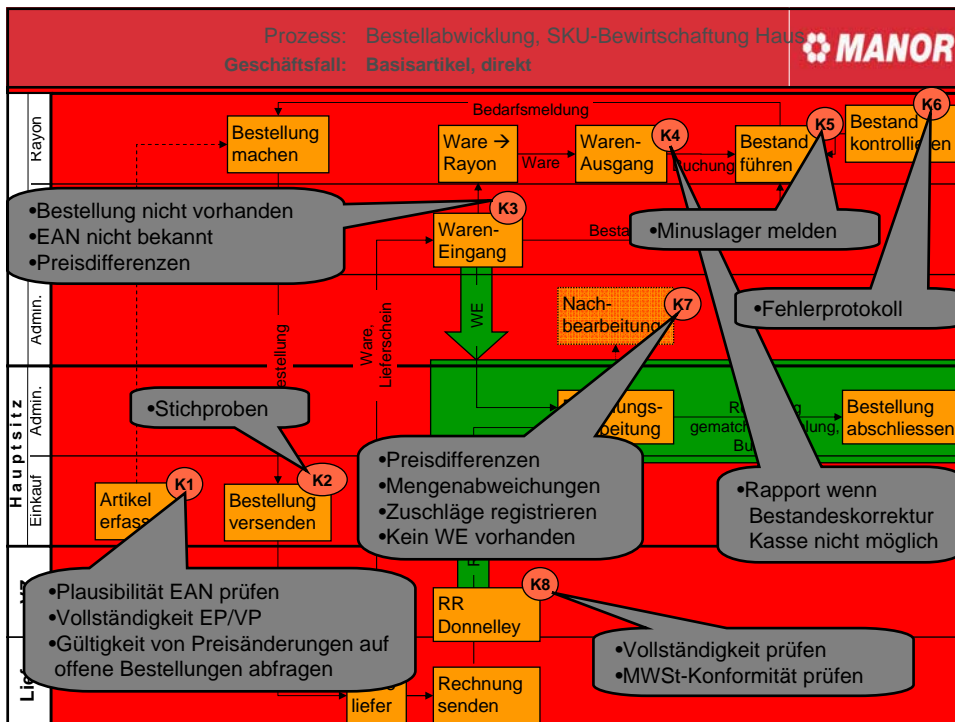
Prozess: Bestellabwicklung, SKU-Bewirtschaftung Haus
Geschäftsfall: Basisartikel, direkt

MANOR

Rayon
Admin.
Hauptsitz
Admin.
Einkauf
Lie

Bedarfsmeldung

Bestellung machen

Ware → Rayon

Ware

Waren-Ausgang

K4

Buchung

Bestand führen

K5

Bestand kontrollieren

K6

•Bestellung nicht vorhanden
•EAN nicht bekannt
•Preisdifferenzen

K3

Waren-Eingang

Besta

•Minuslager melden

WE

Nach-bearbeitung

K7

•Fehlerprotokoll

Bestellung

Ware, Lieferschein

•Stichproben

K2

Bestellung abschliessen

•Preisdifferenzen
•Mengenabweichungen
•Zuschläge registrieren
•Kein WE vorhanden

•Rapport wenn Bestandeskorrektur Kasse nicht möglich

K1

Artikel erfass

Bestellung versenden

•Plausibilität EAN prüfen
•Vollständigkeit EP/VP
•Gültigkeit von Preisänderungen auf offene Bestellungen abfragen

K8

RR Donnelley

•Vollständigkeit prüfen
•MWSt-Konformität prüfen

liefer

Rechnung senden